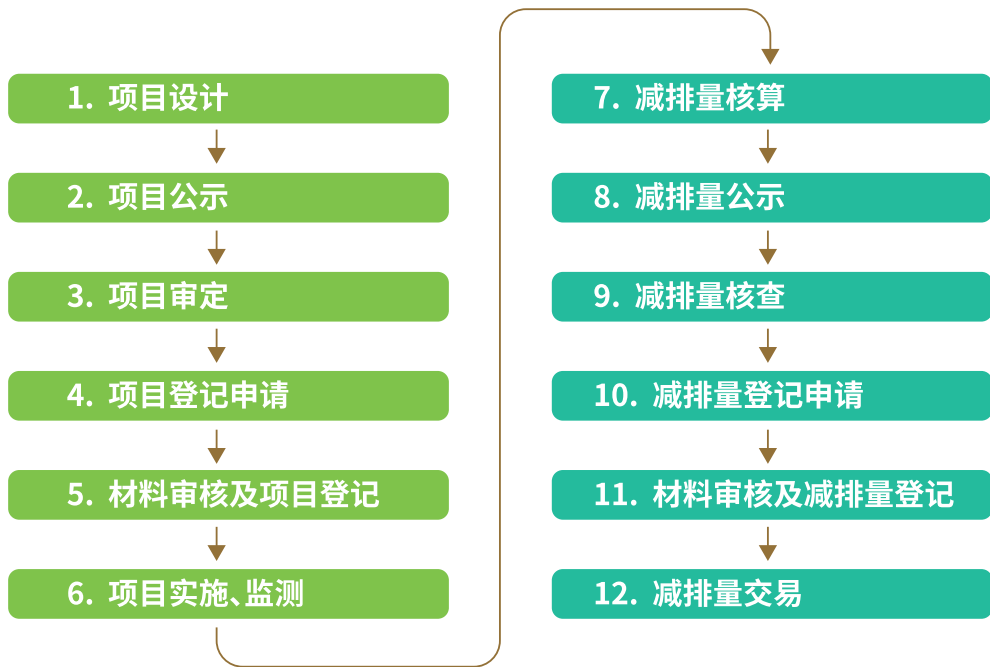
1. 项目设计

2. 项目公示

3. 项目审定

4. 项目登记申请

5. 材料审核及项目登记

6. 项目实施、监测

7. 减排量核算

8. 减排量公示

9. 减排量核查

10. 减排量登记申请

11. 材料审核及减排量登记

12. 减排量交易